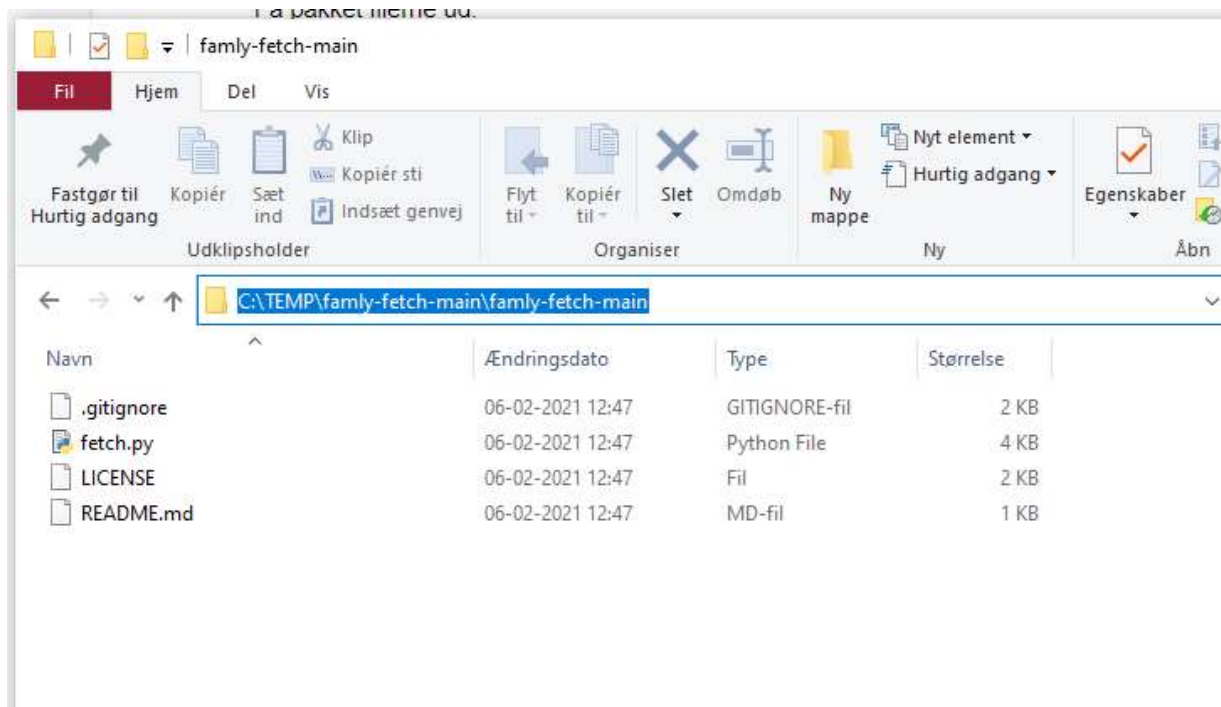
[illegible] pakket filerne ud.

famly-fetch-main

Fil Hjem Del Vis

Fastgør til Hurtig adgang
Kopiér
Sæt ind
Klip
Kopiér sti
Indsæt genvej
Udklipsholder

Flyt til
Kopiér til
Slet
Omdøb
Organiser

Ny mappe
Nyt element
Hurtig adgang
Ny

Egenskaber
Åbn

C:\TEMP\famly-fetch-main\famly-fetch-main

| Navn | Ændringsdato | Type | Størrelse |
|---|---|---|---|
| .gitignore | 06-02-2021 12:47 | GITIGNORE-fil | 2 KB |
| fetch.py | 06-02-2021 12:47 | Python File | 4 KB |
| LICENSE | 06-02-2021 12:47 | Fil | 2 KB |
| README.md | 06-02-2021 12:47 | MD-fil | 1 KB |